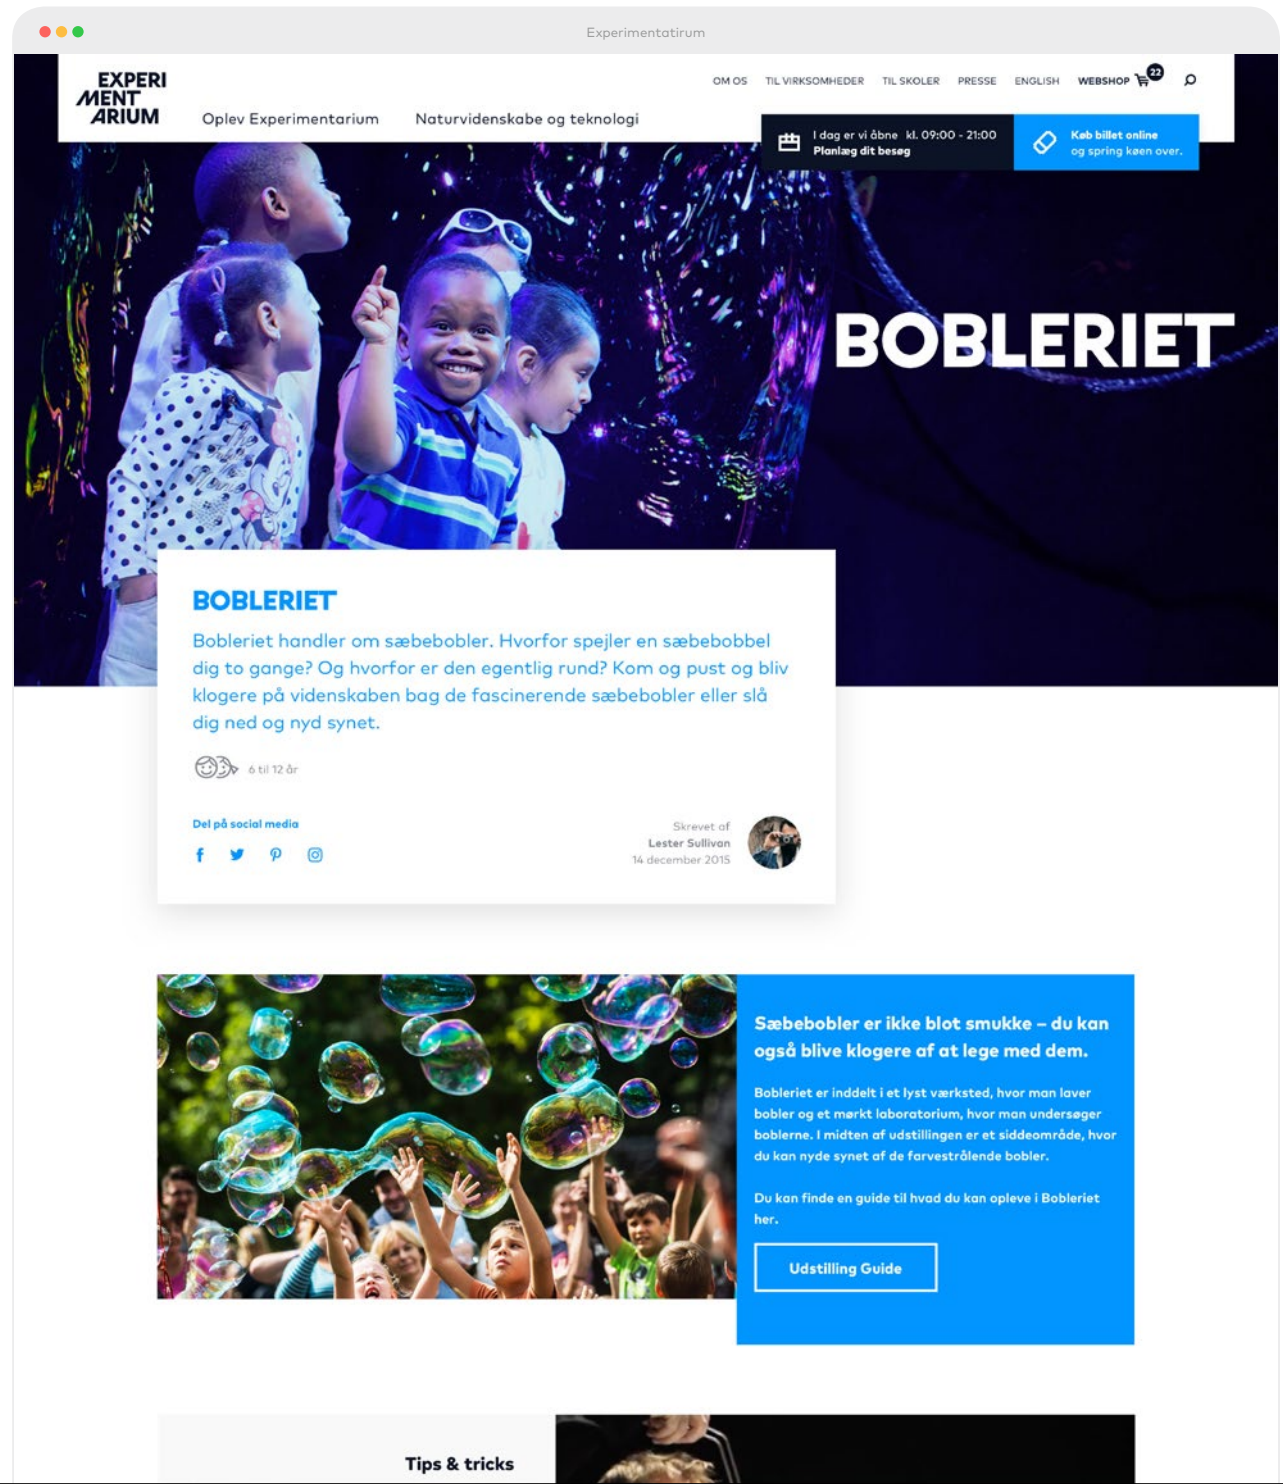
Experimentatirum

EXPERI MENT ARIUM

Oplev Experimentarium Naturvidenskabe og teknologi

OM OS TIL VIRKSOMHEDER TIL SKOLER PRESSE ENGLISH WEBSHOP 22

I dag er vi åbne kl. 09:00 - 21:00
Planlæg dit besøg

Køb billet online
og spring køen over.

BOBLERIET

BOBLERIET

Bobleriet handler om sæbebobler. Hvorfor spejler en sæbebobbel dig to gange? Og hvorfor er den egentlig rund? Kom og pust og bliv klogere på videnskaben bag de fascinerende sæbebobler eller slå dig ned og nyd synet.

6 til 12 år

Del på social media

Skrevet af
Lester Sullivan
14 december 2015

Sæbebobler er ikke blot smukke – du kan også blive klogere af at lege med dem.

Bobleriet er inddelt i et lyst værksted, hvor man laver bobler og et mørkt laboratorium, hvor man undersøger boblerne. I midten af udstillingen er et siddeområde, hvor du kan nyde synet af de farvestrålende bobler.

Du kan finde en guide til hvad du kan opleve i Bobleriet her.

Udstilling Guide

Tips & tricks